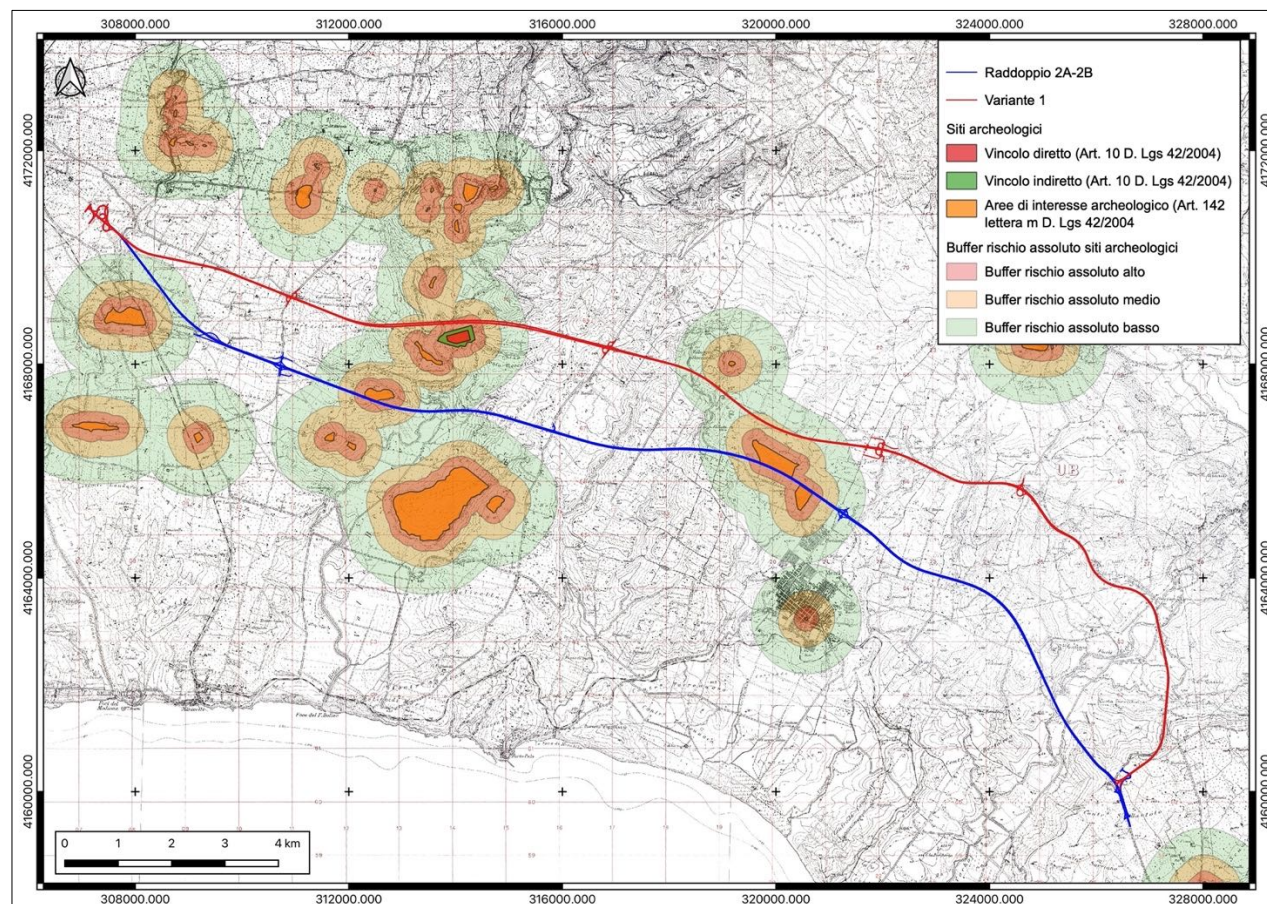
308000.000
312000.000
316000.000
320000.000
324000.000
328000.000

4172000.000
4168000.000
4164000.000
4160000.000

Raddoppio 2A-2B
Variante 1
Siti archeologici
Vincolo diretto (Art. 10 D. Lgs 42/2004)
Vincolo indiretto (Art. 10 D. Lgs 42/2004)
Aree di interesse archeologico (Art. 142 lettera m D. Lgs 42/2004
Buffer rischio assoluto siti archeologici
Buffer rischio assoluto alto
Buffer rischio assoluto medio
Buffer rischio assoluto basso

0 1 2 3 4 km

308000.000
312000.000
316000.000
320000.000
324000.000
328000.000